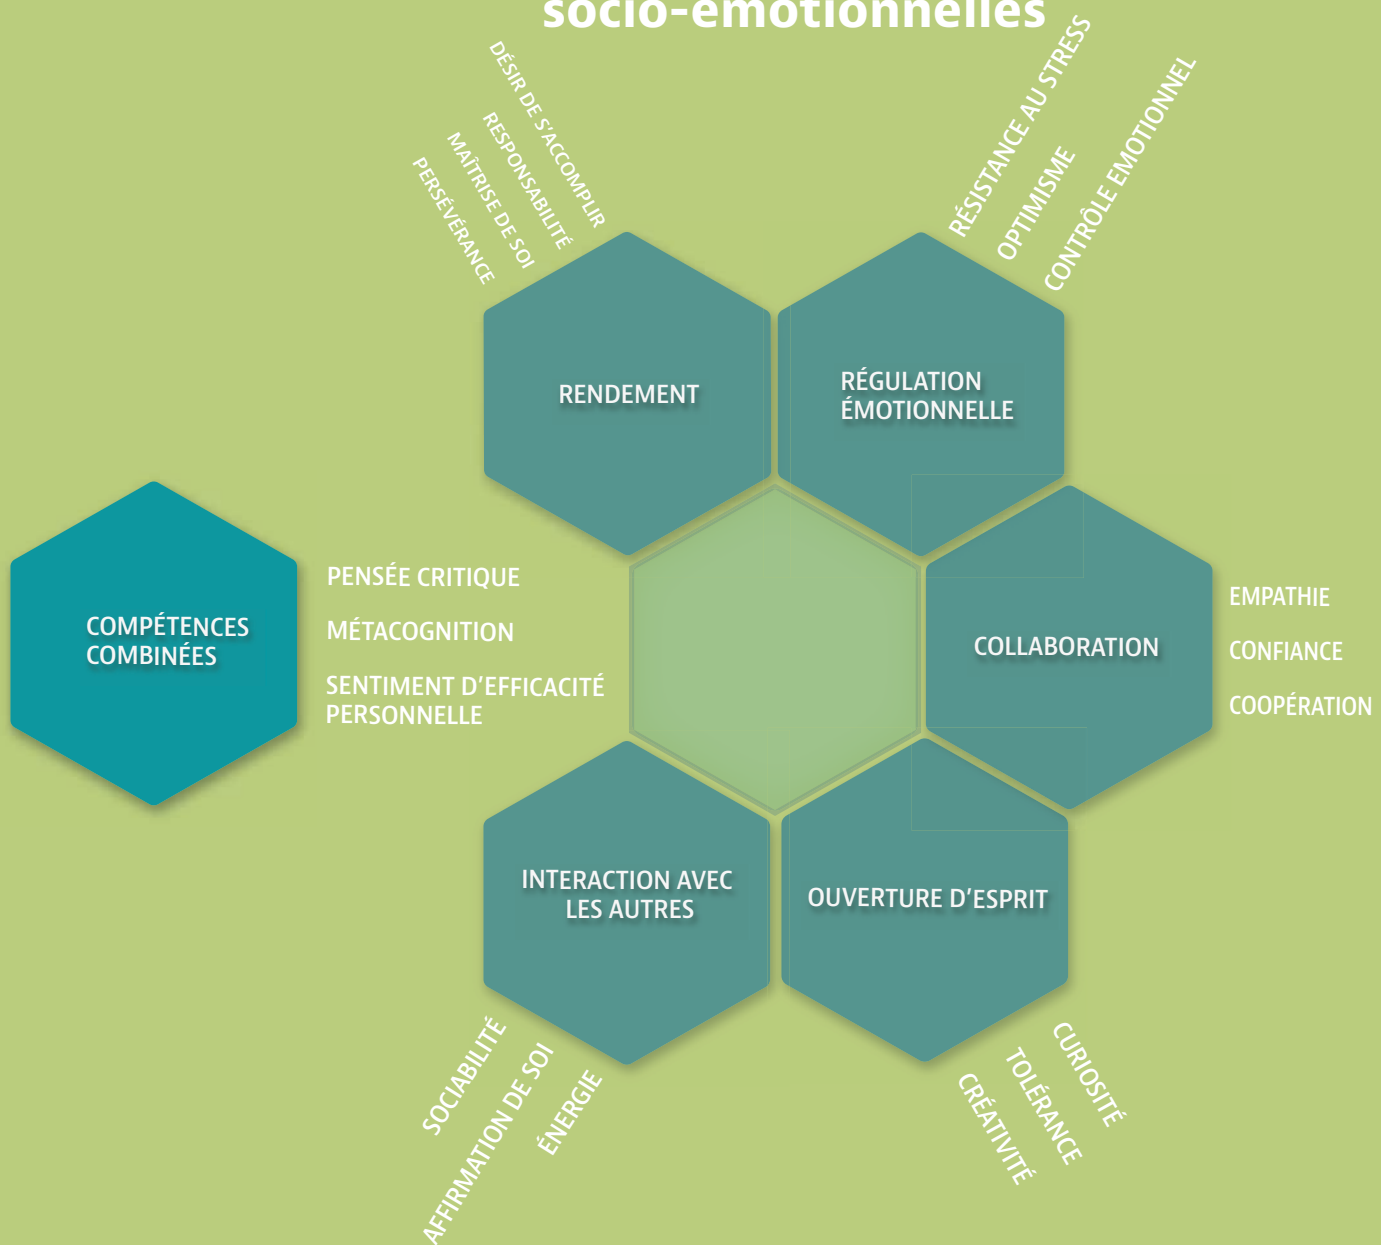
socio-émotionnelles

DÉSIR DE S'ACCOMPLIR
RESPONSABILITÉ
MAÎTRISE DE SOI
PERSÉVÉRANCE

RÉSISTANCE AU STRESS
OPTIMISME
CONTRÔLE EMOTIONNEL

RENDEMENT

RÉGULATION ÉMOTIONNELLE

COMPÉTENCES COMBINÉES

PENSÉE CRITIQUE
MÉTACOGNITION
SENTIMENT D'EFFICACITÉ PERSONNELLE

COLLABORATION

EMPATHIE
CONFIANCE
COOPÉRATION

INTERACTION AVEC LES AUTRES

OUVERTURE D'ESPRIT

SOCIABILITÉ
AFFIRMATION DE SOI
ÉNERGIE

CURIOSITÉ
TOLÉRANCE
CRÉATIVITÉ